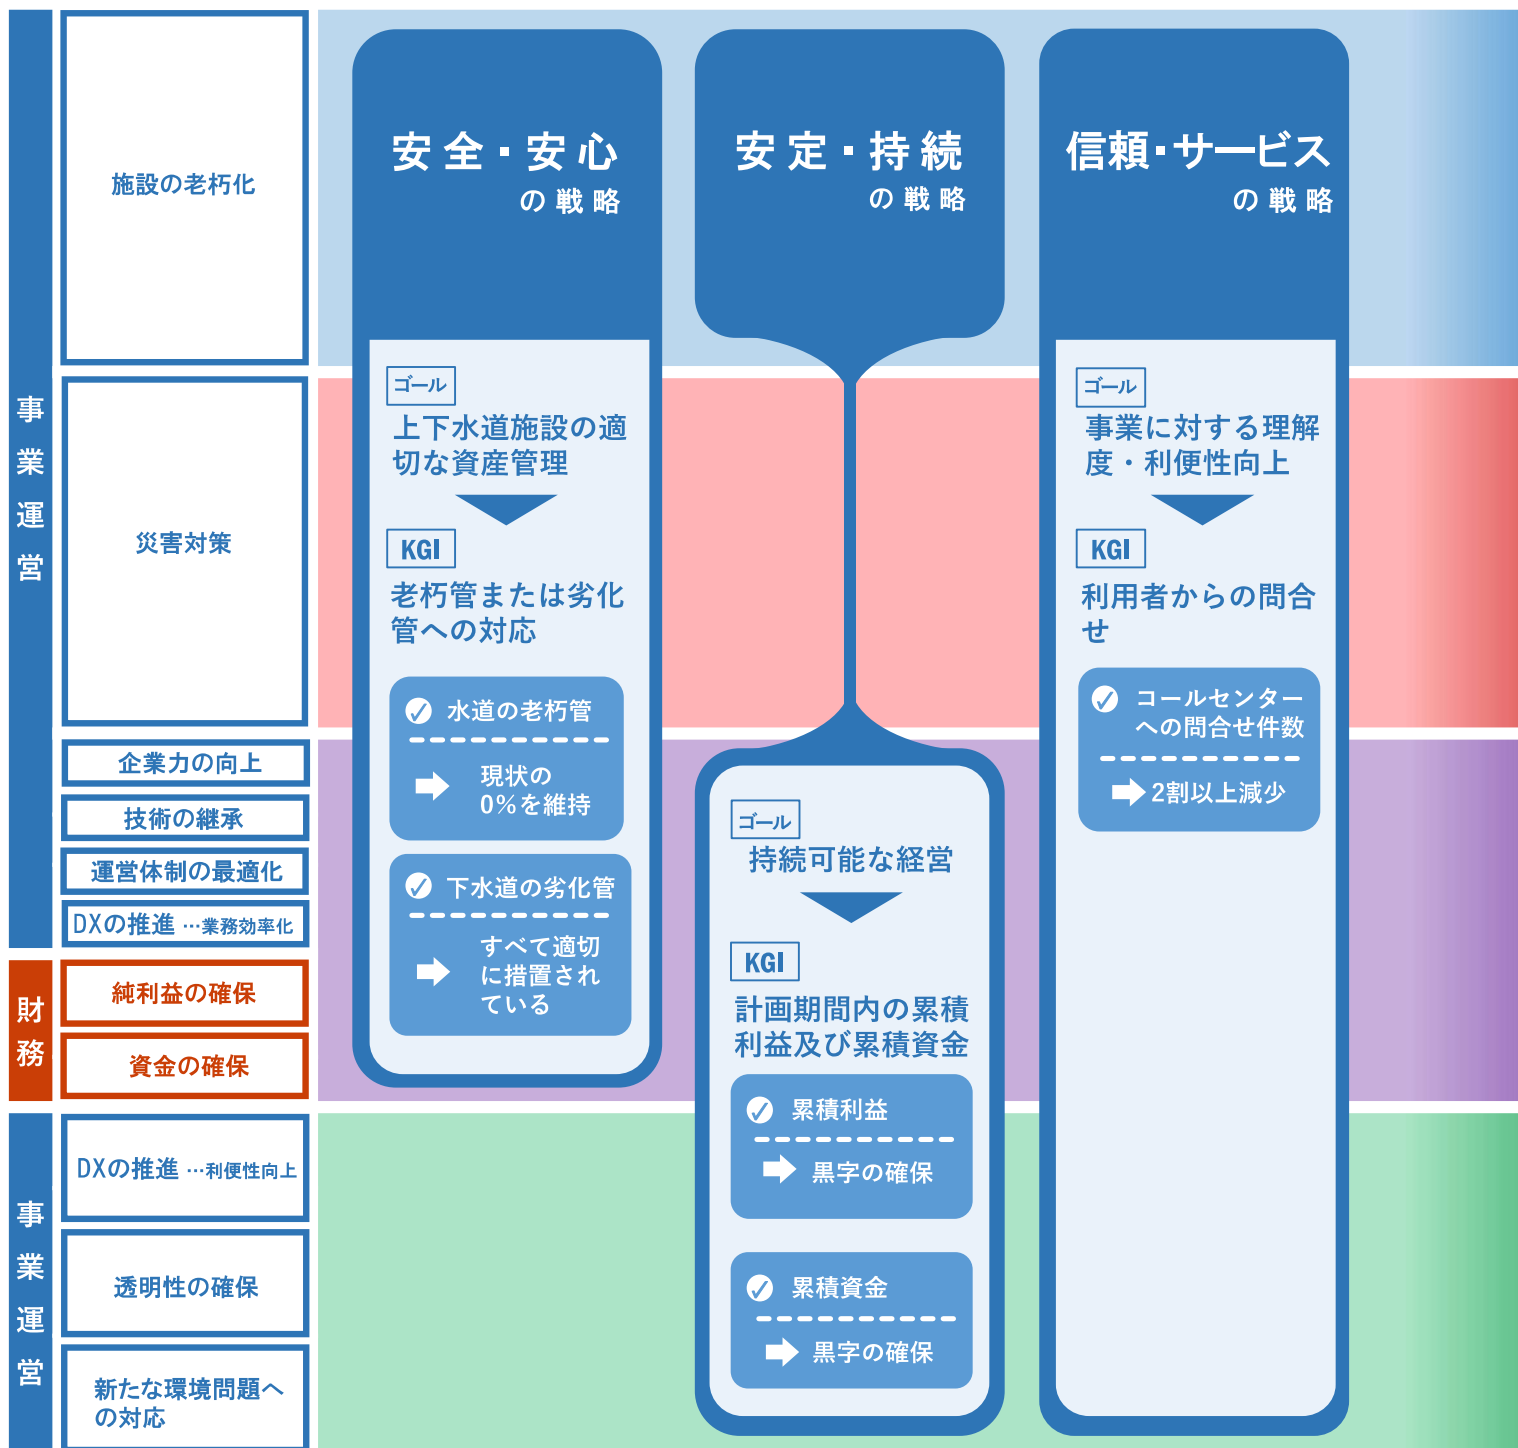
事業運営

施設の老朽化

災害対策

企業力の向上

技術の継承

運営体制の最適化

DXの推進 …業務効率化

財務

純利益の確保

資金の確保

事業運営

DXの推進 …利便性向上

透明性の確保

新たな環境問題への対応

安全・安心 の戦略

ゴール
上下水道施設の適切な資産管理

KGI
老朽管または劣化管への対応

水道の老朽管
現状の0%を維持

下水道の劣化管
すべて適切に措置されている

安定・持続 の戦略

ゴール
持続可能な経営

KGI
計画期間内の累積利益及び累積資金

累積利益
黒字の確保

累積資金
黒字の確保

信頼・サービス の戦略

ゴール
事業に対する理解度・利便性向上

KGI
利用者からの問合せ

コールセンターへの問合せ件数
2割以上減少